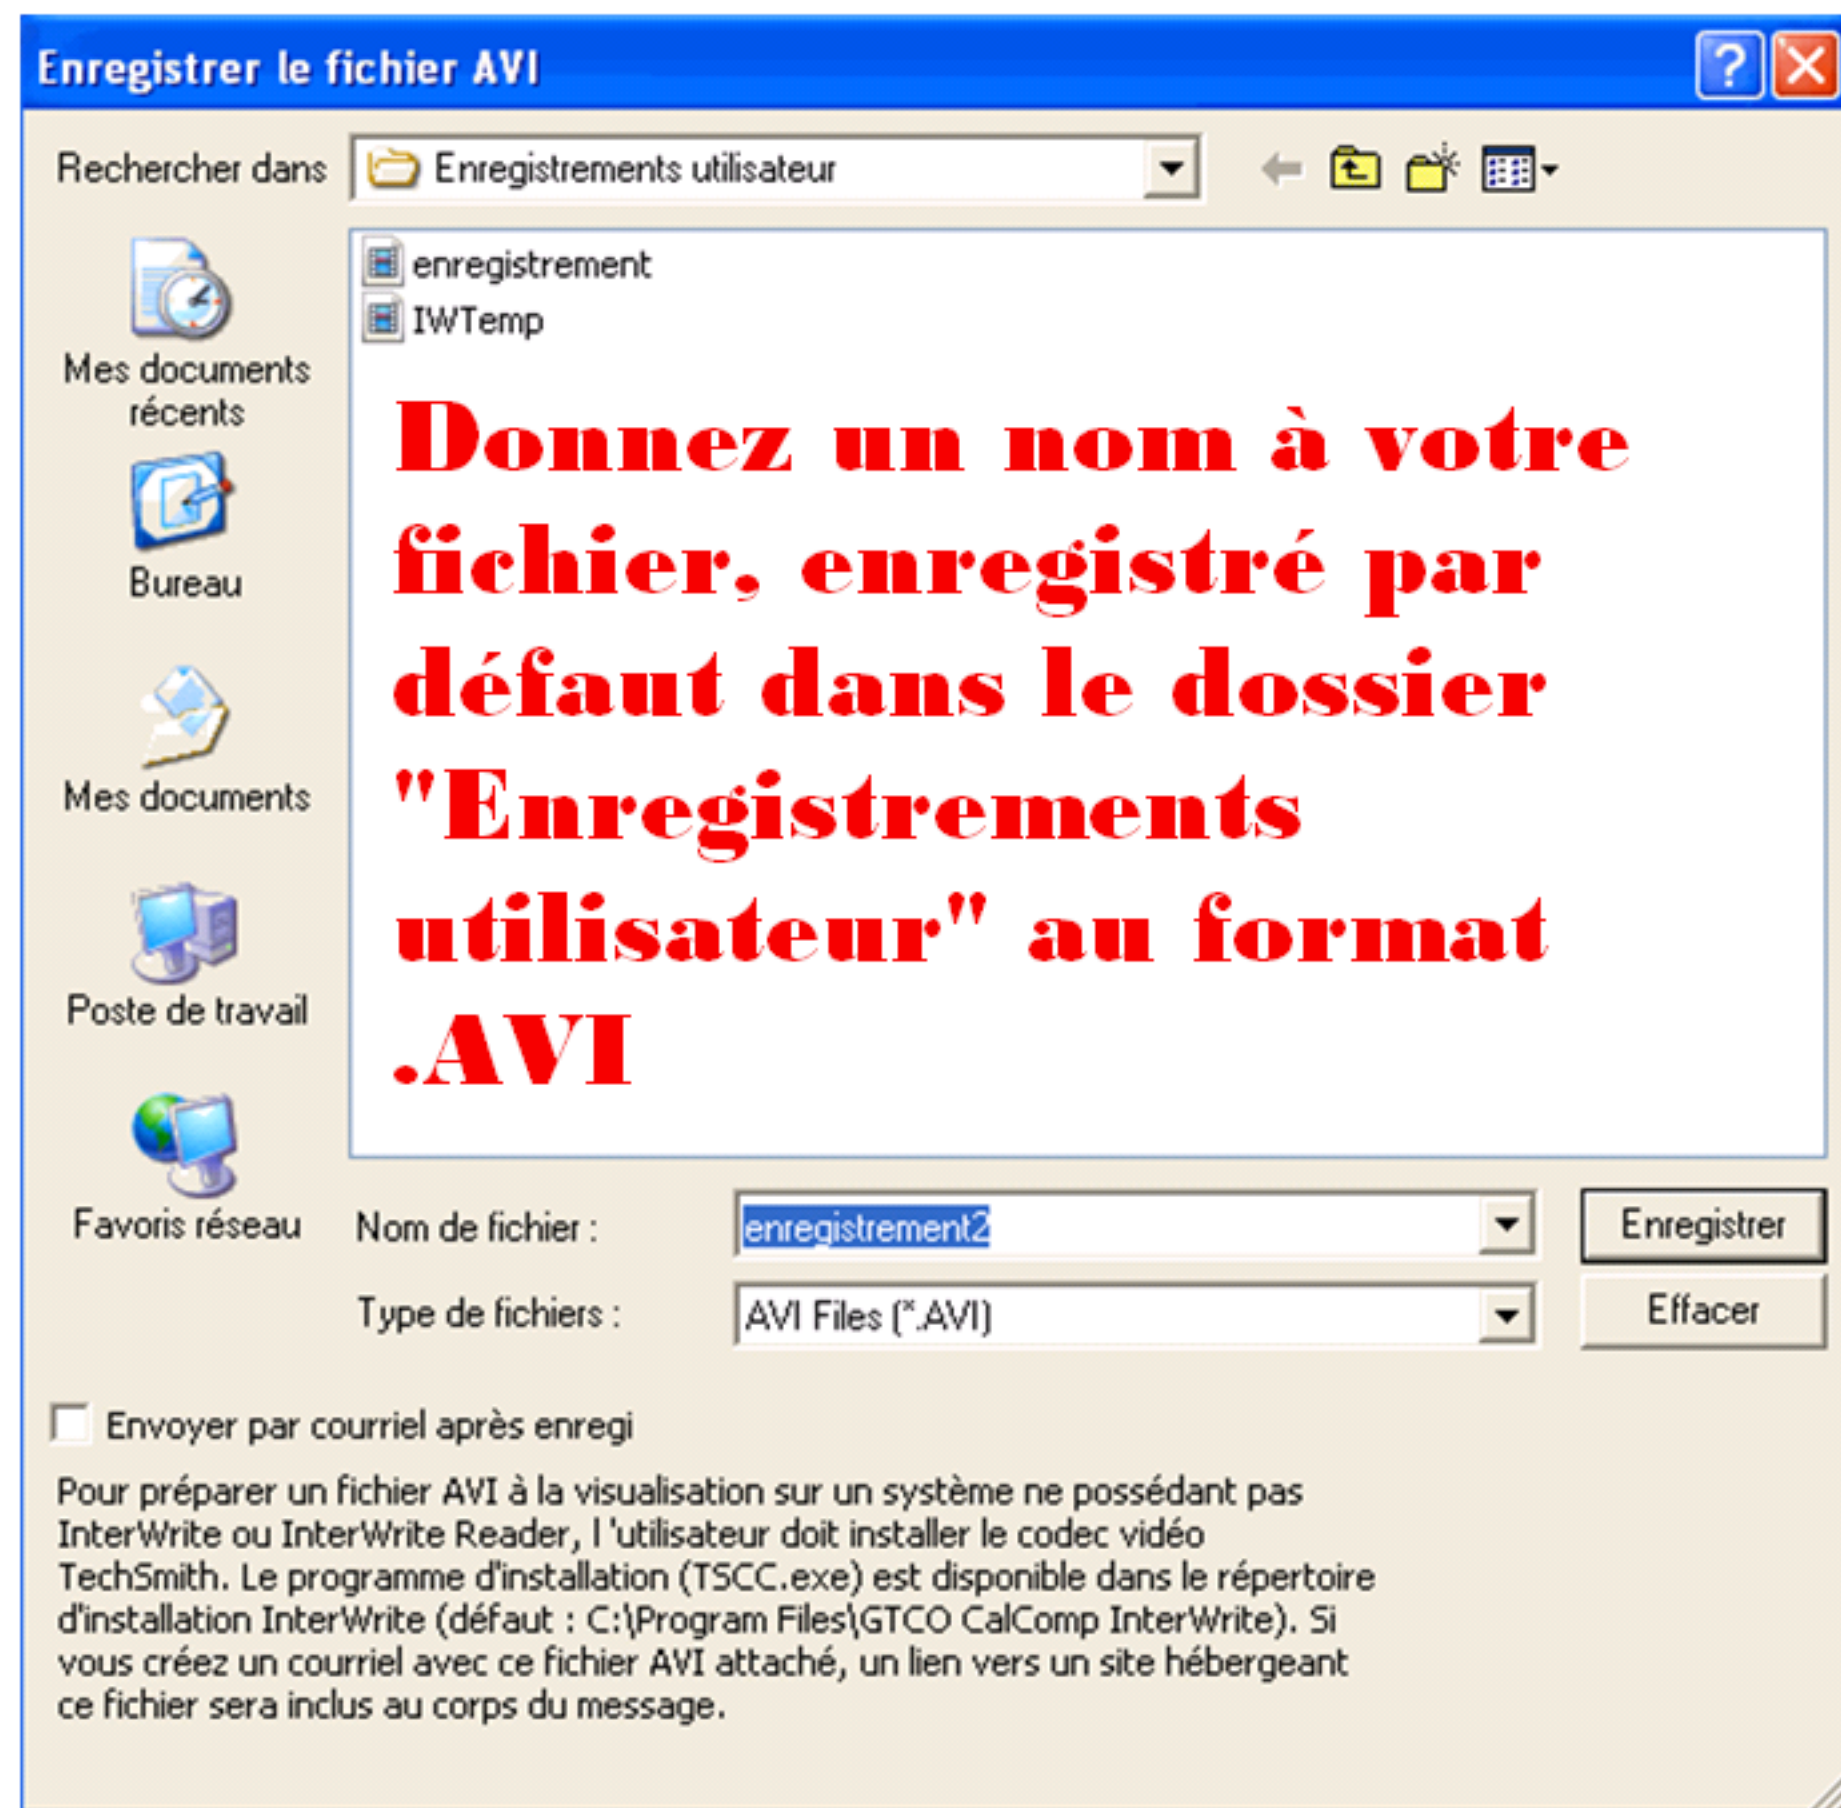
Enregistrer le fichier AVI

Rechercher dans Enregistrements utilisateur

enregistrement
IWTemp

Mes documents récents
Bureau
Mes documents
Poste de travail
Favoris réseau

Donnez un nom à votre fichier, enregistré par défaut dans le dossier "Enregistrements utilisateur" au format .AVI

Nom de fichier : enregistrement2
Type de fichiers : AVI Files (*.AVI)

Enregistrer
Effacer

Envoyer par courriel après enregi

Pour préparer un fichier AVI à la visualisation sur un système ne possédant pas InterWrite ou InterWrite Reader, l 'utilisateur doit installer le codec vidéo TechSmith. Le programme d'installation (TSCC.exe) est disponible dans le répertoire d'installation InterWrite (défaut : C:\Program Files\GTCO CalComp InterWrite). Si vous créez un courriel avec ce fichier AVI attaché, un lien vers un site hébergeant ce fichier sera inclus au corps du message.